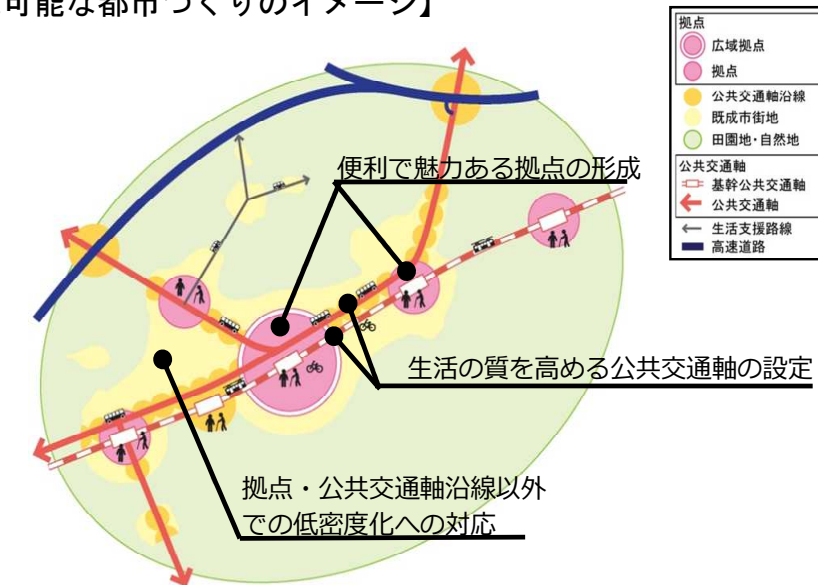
可能な都市づくりのイメージ】

拠点
広域拠点
拠点
公共交通軸沿線
既成市街地
田園地・自然地
公共交通軸
基幹公共交通軸
公共交通軸
生活支援路線
高速道路

便利で魅力ある拠点の形成

生活の質を高める公共交通軸の設定

拠点・公共交通軸沿線以外での低密度化への対応